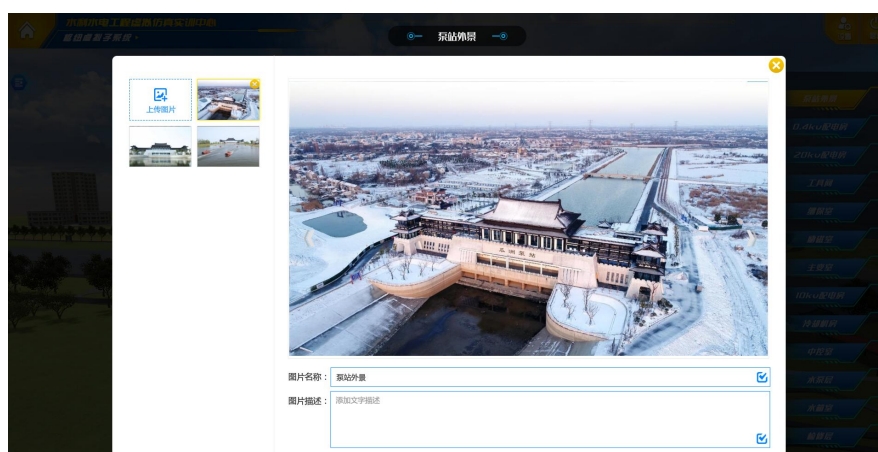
水利水电工程虚拟仿真实训中心
泵站虚拟平台

泵站外景

上传图片

图片名称： 泵站外景

图片描述： 添加文字描述

泵站外景
0.4kv配电柜
20kv配电柜
工具间
值班室
控制室
主泵房
10kv配电柜
开关柜间
中控室
水泵房
水泵房
副厂房